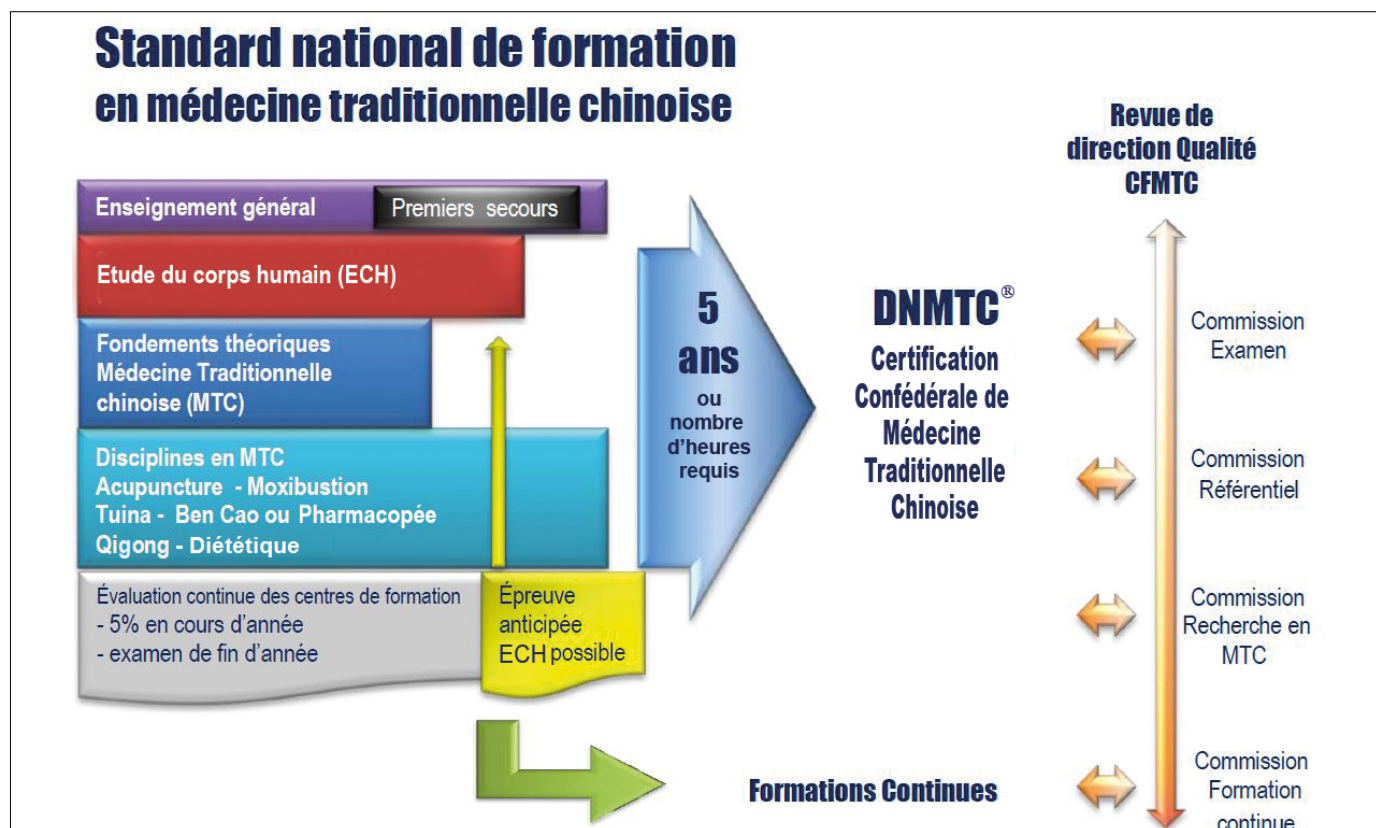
Standard national de formation
en médecine traditionnelle chinoise

Enseignement général
Premiers secours

Etude du corps humain (ECH)

Fondements théoriques
Médecine Traditionnelle
chinoise (MTC)

Disciplines en MTC
Acupuncture - Moxibustion
Tuina - Ben Cao ou Pharmacopée
Qigong - Diététique

Évaluation continue des centres de formation
- 5% en cours d'année
- examen de fin d'année

Épreuve anticipée ECH possible

5 ans
ou nombre d'heures requis

DNMTC®
Certification Confédérale de Médecine Traditionnelle Chinoise

Formations Continues

Revue de direction Qualité CFMTC

Commission Examen

Commission Référentiel

Commission Recherche en MTC

Commission Formation continue